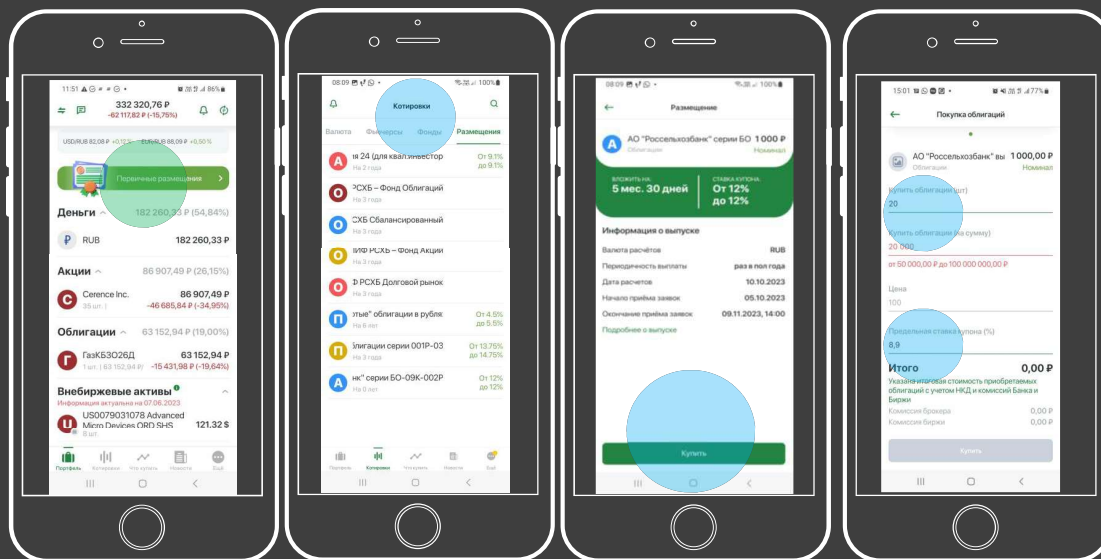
11:51 86%

332 320,76 ₽
-62 117,82 ₽ (-15,75%)

USD/RUB 82,08 ₽ +0,12 % EUR/RUB 88,09 ₽ +0,50 %

Первичные размещения

Деньги 182 260,33 ₽ (54,84%)

RUB 182 260,33 ₽

Акции 86 907,49 ₽ (26,15%)

Cerence Inc. 86 907,49 ₽
35 шт. -46 685,84 ₽ (-34,95%)

Облигации 63 152,94 ₽ (19,00%)

ГазКБЗО26Д 63 152,94 ₽
1 шт. | 63 152,94 ₽ -15 431,98 ₽ (-19,64%)

Внебиржевые активы
Информация актуальна на 07.06.2023

US0079031078 Advanced Micro Devices ORD SHS 121,32 $
8 шт.

Портфель Котировки Что купить Новости Ещё

08:09 100%

Котировки

Валюта Фьючерсы Фонды Размещения

я 24 (для квал.инвестор От 9.1%
На 2 года до 9.1%

РСХБ – Фонд Облигаций
На 3 года

СХБ Сбалансированный
На 3 года

ПИФ РСХБ – Фонд Акции
На 3 года

Ф РСХБ Долговой рынок
На 3 года

тные" облигации в рубля От 4.5%
На 6 лет до 5.5%

блигации серии 001Р-03 От 13.75%
На 3 года до 14.75%

к" серии БО-09К-002Р От 12%
На 6 лет до 12%

Портфель Котировки Что купить Новости Ещё

08:09 100%

Размещение

АО "Россельхозбанк" серии БО 1 000 ₽
Облигация Номинал

ВЛОЖИТЬ НА
5 мес. 30 дней

СТАВКА КУПОНА
От 12%
до 12%

Информация о выпуске

| | |
|---|---|
| Валюта расчётов | RUB |
| Периодичность выплаты | раз в пол года |
| Дата расчетов | 10.10.2023 |
| Начало приёма заявок | 05.10.2023 |
| Окончание приёма заявок | 09.11.2023, 14:00 |

Подробнее о выпуске

Купить

15:01 77%

Покупка облигаций

АО "Россельхозбанк" вы 1 000,00 ₽
Номинал

Купить облигации (шт)
20

Купить облигации (на сумму)
20 000
от 50 000,00 ₽ до 100 000 000,00 ₽

Цена
100

Предельная ставка купона (%)
8,9

Итого 0,00 ₽
Указана итоговая стоимость приобретаемых облигаций с учетом НКД и комиссий Банка и Биржи

Комиссия брокера 0,00 ₽
Комиссия биржи 0,00 ₽

Купить